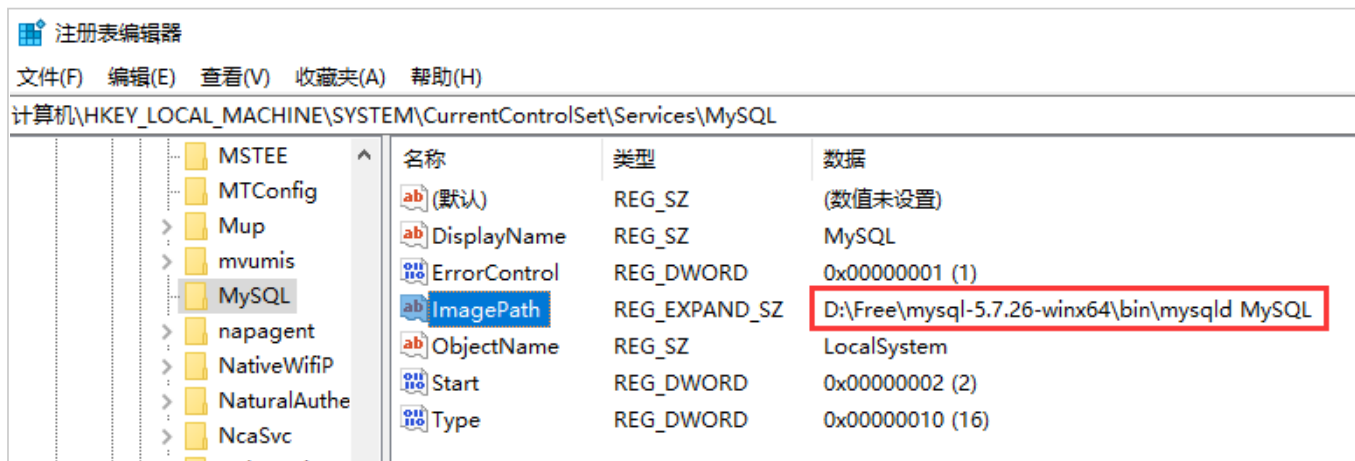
注册表编辑器

文件(F) 编辑(E) 查看(V) 收藏夹(A) 帮助(H)

计算机\HKEY_LOCAL_MACHINE\SYSTEM\CurrentControlSet\Services\MySQL

MSTEE
MTConfig
Mup
mvumis
MySQL
napagent
NativeWifiP
NaturalAuthe
NcaSvc

| 名称 | 类型 | 数据 |
|---|---|---|
| (默认) | REG_SZ | (数值未设置) |
| DisplayName | REG_SZ | MySQL |
| ErrorControl | REG_DWORD | 0x00000001 (1) |
| ImagePath | REG_EXPAND_SZ | D:\Free\mysql-5.7.26-winx64\bin\mysqld MySQL |
| ObjectName | REG_SZ | LocalSystem |
| Start | REG_DWORD | 0x00000002 (2) |
| Type | REG_DWORD | 0x00000010 (16) |